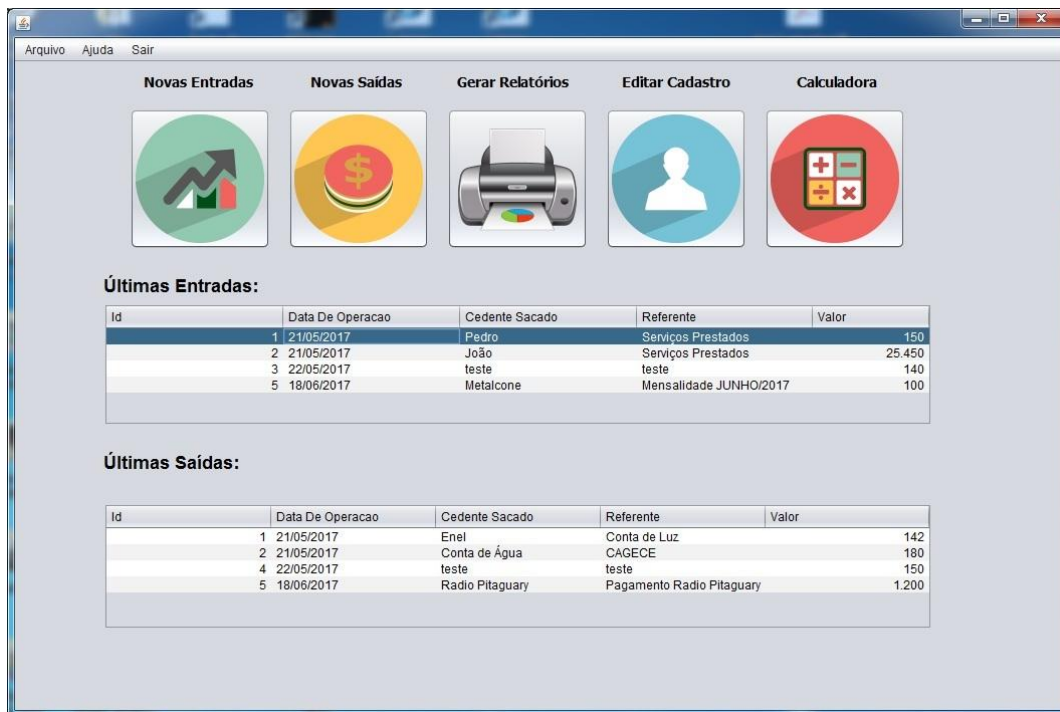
Arquivo Ajuda Sair

Novas Entradas Novas Saídas Gerar Relatórios Editar Cadastro Calculadora

$

Últimas Entradas:

| Id | Data De Operacao | Cedente Sacado | Referente | Valor |
|---|---|---|---|---|
| 1 | 21/05/2017 | Pedro | Serviços Prestados | 150 |
| 2 | 21/05/2017 | João | Serviços Prestados | 25.450 |
| 3 | 22/05/2017 | teste | teste | 140 |
| 5 | 18/06/2017 | Metalcone | Mensalidade JUNHO/2017 | 100 |

Últimas Saídas:

| Id | Data De Operacao | Cedente Sacado | Referente | Valor |
|---|---|---|---|---|
| 1 | 21/05/2017 | Enel | Conta de Luz | 142 |
| 2 | 21/05/2017 | Conta de Água | CAGECE | 180 |
| 4 | 22/05/2017 | teste | teste | 150 |
| 5 | 18/06/2017 | Radio Pitaguary | Pagamento Radio Pitaguary | 1.200 |